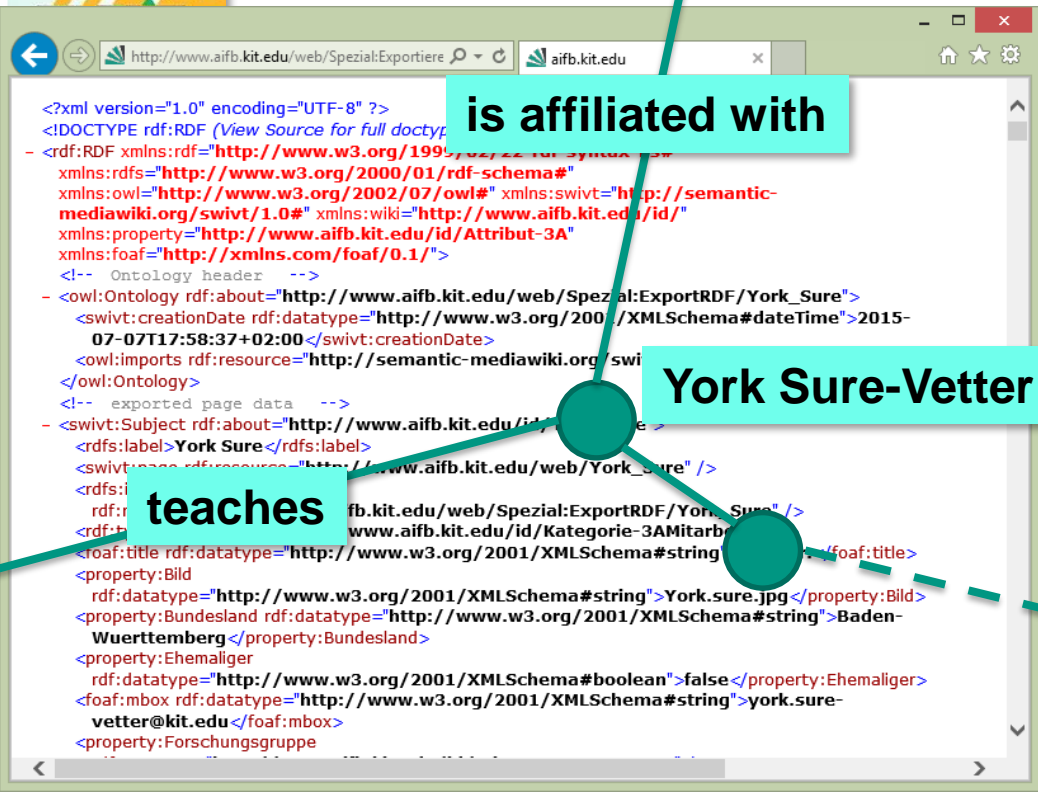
http://www.aifb.kit.edu/web/Spezial:Exportiere
aifb.kit.edu

is affiliated with

<?xml version="1.0" encoding="UTF-8" ?>
<!DOCTYPE rdf:RDF (View Source for full doctyp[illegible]
- <rdf:RDF xmlns:rdf="http://www.w3.org/199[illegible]
xmlns:rdfs="http://www.w3.org/2000/01/rdf-schema#"
xmlns:owl="http://www.w3.org/2002/07/owl#" xmlns:swivt="http://semantic-mediawiki.org/swivt/1.0#" xmlns:wiki="http://www.aifb.kit.edu/id/"
xmlns:property="http://www.aifb.kit.edu/id/Attribut-3A"
xmlns:foaf="http://xmlns.com/foaf/0.1/">
<!-- Ontology header -->
- <owl:Ontology rdf:about="http://www.aifb.kit.edu/web/Spezial:ExportRDF/York_Sure">
<swivt:creationDate rdf:datatype="http://www.w3.org/2001/XMLSchema#dateTime">2015-07-07T17:58:37+02:00</swivt:creationDate>
<owl:imports rdf:resource="http://semantic-mediawiki.org/swi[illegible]
</owl:Ontology>
<!-- exported page data -->
- <swivt:Subject rdf:about="http://www.aifb.kit.edu/id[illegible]
<rdfs:label>York Sure</rdfs:label>
<swivt:page rdf:resource="http://www.aifb.kit.edu/web/York_Sure" />
<rdfs:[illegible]
rdf:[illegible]fb.kit.edu/web/Spezial:ExportRDF/York_Sure" />
<rdf:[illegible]www.aifb.kit.edu/id/Kategorie-3AMitarbe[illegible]
<foaf:title rdf:datatype="http://www.w3.org/2001/XMLSchema#string"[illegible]</foaf:title>
<property:Bild
rdf:datatype="http://www.w3.org/2001/XMLSchema#string">York.sure.jpg</property:Bild>
<property:Bundesland rdf:datatype="http://www.w3.org/2001/XMLSchema#string">Baden-Wuerttemberg</property:Bundesland>
<property:Ehemaliger
rdf:datatype="http://www.w3.org/2001/XMLSchema#boolean">false</property:Ehemaliger>
<foaf:mbox rdf:datatype="http://www.w3.org/2001/XMLSchema#string">york.sure-vetter@kit.edu</foaf:mbox>
<property:Forschungsgruppe

York Sure-Vetter

teaches